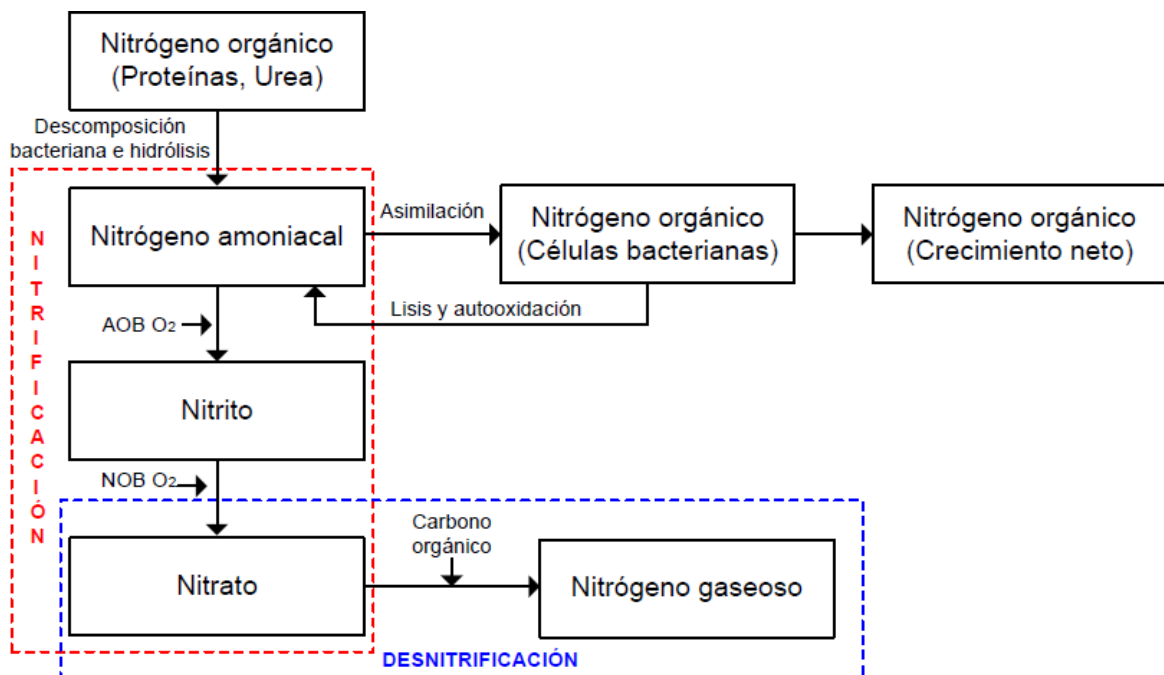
Nitrógeno orgánico
(Proteínas, Urea)

Descomposición bacteriana e hidrólisis

NITRIFICACIÓN

Nitrógeno amoniacal

Asimilación

Nitrógeno orgánico
(Células bacterianas)

Nitrógeno orgánico
(Crecimiento neto)

Lisis y autooxidación

AOB $O_2$

Nitrito

NOB $O_2$

Carbono orgánico

Nitrato

Nitrógeno gaseoso

DESNITRIFICACIÓN